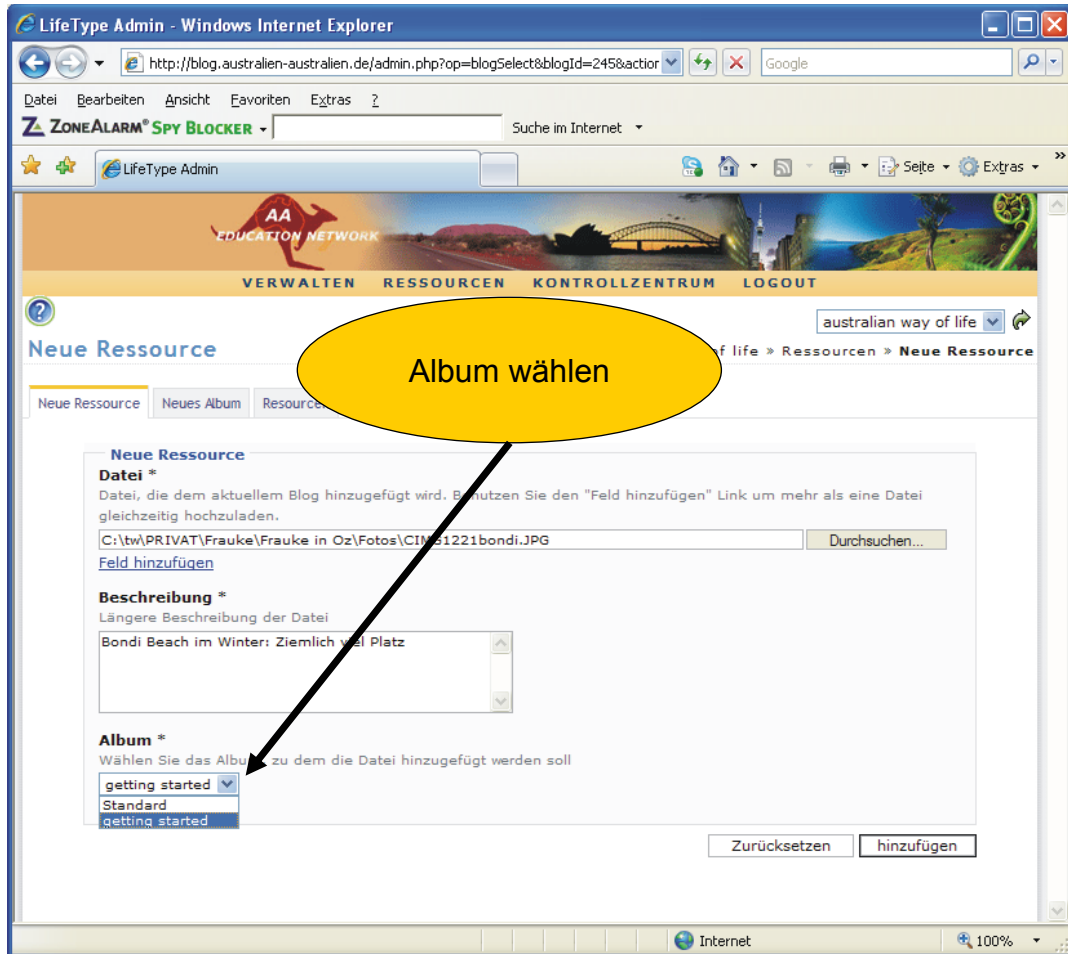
LifeType Admin - Windows Internet Explorer

http://blog.australien-australien.de/admin.php?op=blogSelect&blogId=245&actior

Google

Datei Bearbeiten Ansicht Favoriten Extras ?

ZoneAlarm® Spy Blocker

Suche im Internet

LifeType Admin

Seite Extras

AA EDUCATION NETWORK

VERWALTEN RESSOURCEN KONTROLLZENTRUM LOGOUT

?

australian way of life

Neue Ressource

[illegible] f life » Ressourcen » Neue Ressource

Album wählen

Neue Ressource Neues Album Resource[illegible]

Neue Ressource

Datei *

Datei, die dem aktuellem Blog hinzugefügt wird. B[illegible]nutzen Sie den "Feld hinzufügen" Link um mehr als eine Datei gleichzeitig hochzuladen.

C:\tw\PRIVAT\Frauke\Frauke in Oz\Fotos\CIM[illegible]1221bondi.JPG

Durchsuchen...

Feld hinzufügen

Beschreibung *

Längere Beschreibung der Datei

Bondi Beach im Winter: Ziemlich v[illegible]el Platz

Album *

Wählen Sie das Albu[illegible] zu dem die Datei hinzugefügt werden soll

getting started

Standard

getting started

Zurücksetzen hinzufügen

Internet

100%